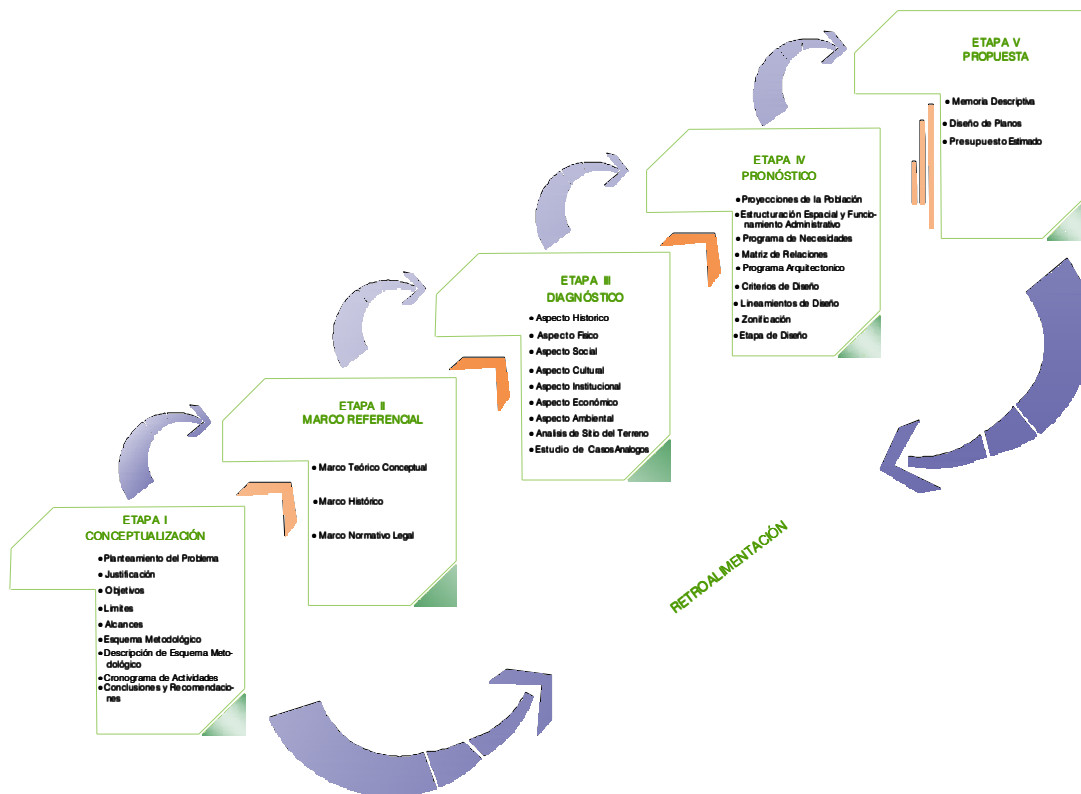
ETAPA V
PROPUESTA

• Memoria Descriptiva
• Diseño de Planos
• Presupuesto Estimado

ETAPA IV
PRONÓSTICO

• Proyecciones de la Población
• Estructuración Espacial y Funcionamiento Administrativo
• Programa de Necesidades
• Matriz de Relaciones
• Programa Arquitectonico
• Criterios de Diseño
• Lineamientos de Diseño
• Zonificación
• Etapa de Diseño

ETAPA III
DIAGNÓSTICO

• Aspecto Historico
• Aspecto Fisico
• Aspecto Social
• Aspecto Cultural
• Aspecto Institucional
• Aspecto Económico
• Aspecto Ambiental
• Analisis de Sitio del Terreno
• Estudio de Casos Analogos

ETAPA II
MARCO REFERENCIAL

• Marco Teórico Conceptual
• Marco Histórico
• Marco Normativo Legal

ETAPA I
CONCEPTUALIZACIÓN

• Planteamiento del Problema
• Justificación
• Objetivos
• Limites
• Alcances
• Esquema Metodológico
• Descripción de Esquema Metodológico
• Cronograma de Actividades
• Conclusiones y Recomendaciones

RETROALIMENTACIÓN